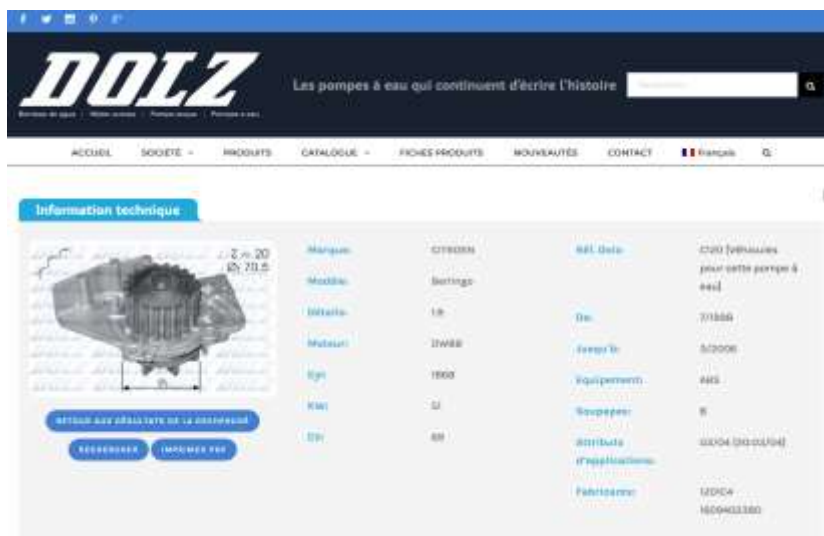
DOLZ

Les pompes à eau qui continuent d'écrire l'histoire

ACCUEIL SOCIETE PRODUITS CATALOGUE FICHES PRODUITS NOUVEAUTÉS CONTACT Français

Information technique

Z = 20
Ø 70,5

RETOUR AUX RÉSULTATS DE LA RECHERCHE
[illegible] IMPRIMER PDF

| Marque: | CITROEN | Réf. Dolz: | C120 (Véhicules pour cette pompe à eau) |
|---|---|---|---|
| Modèle: | Berlingo | | |
| Détails: | 1.9 | De: | 7/1996 |
| Moteur: | DW8B | Jusqu'à: | 5/2006 |
| Cyl: | 1868 | Equipement: | ABS |
| Kw: | 51 | Soupapes: | 8 |
| CV: | 69 | Attributs d'applications: | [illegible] |
| | | Fabricants: | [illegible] |